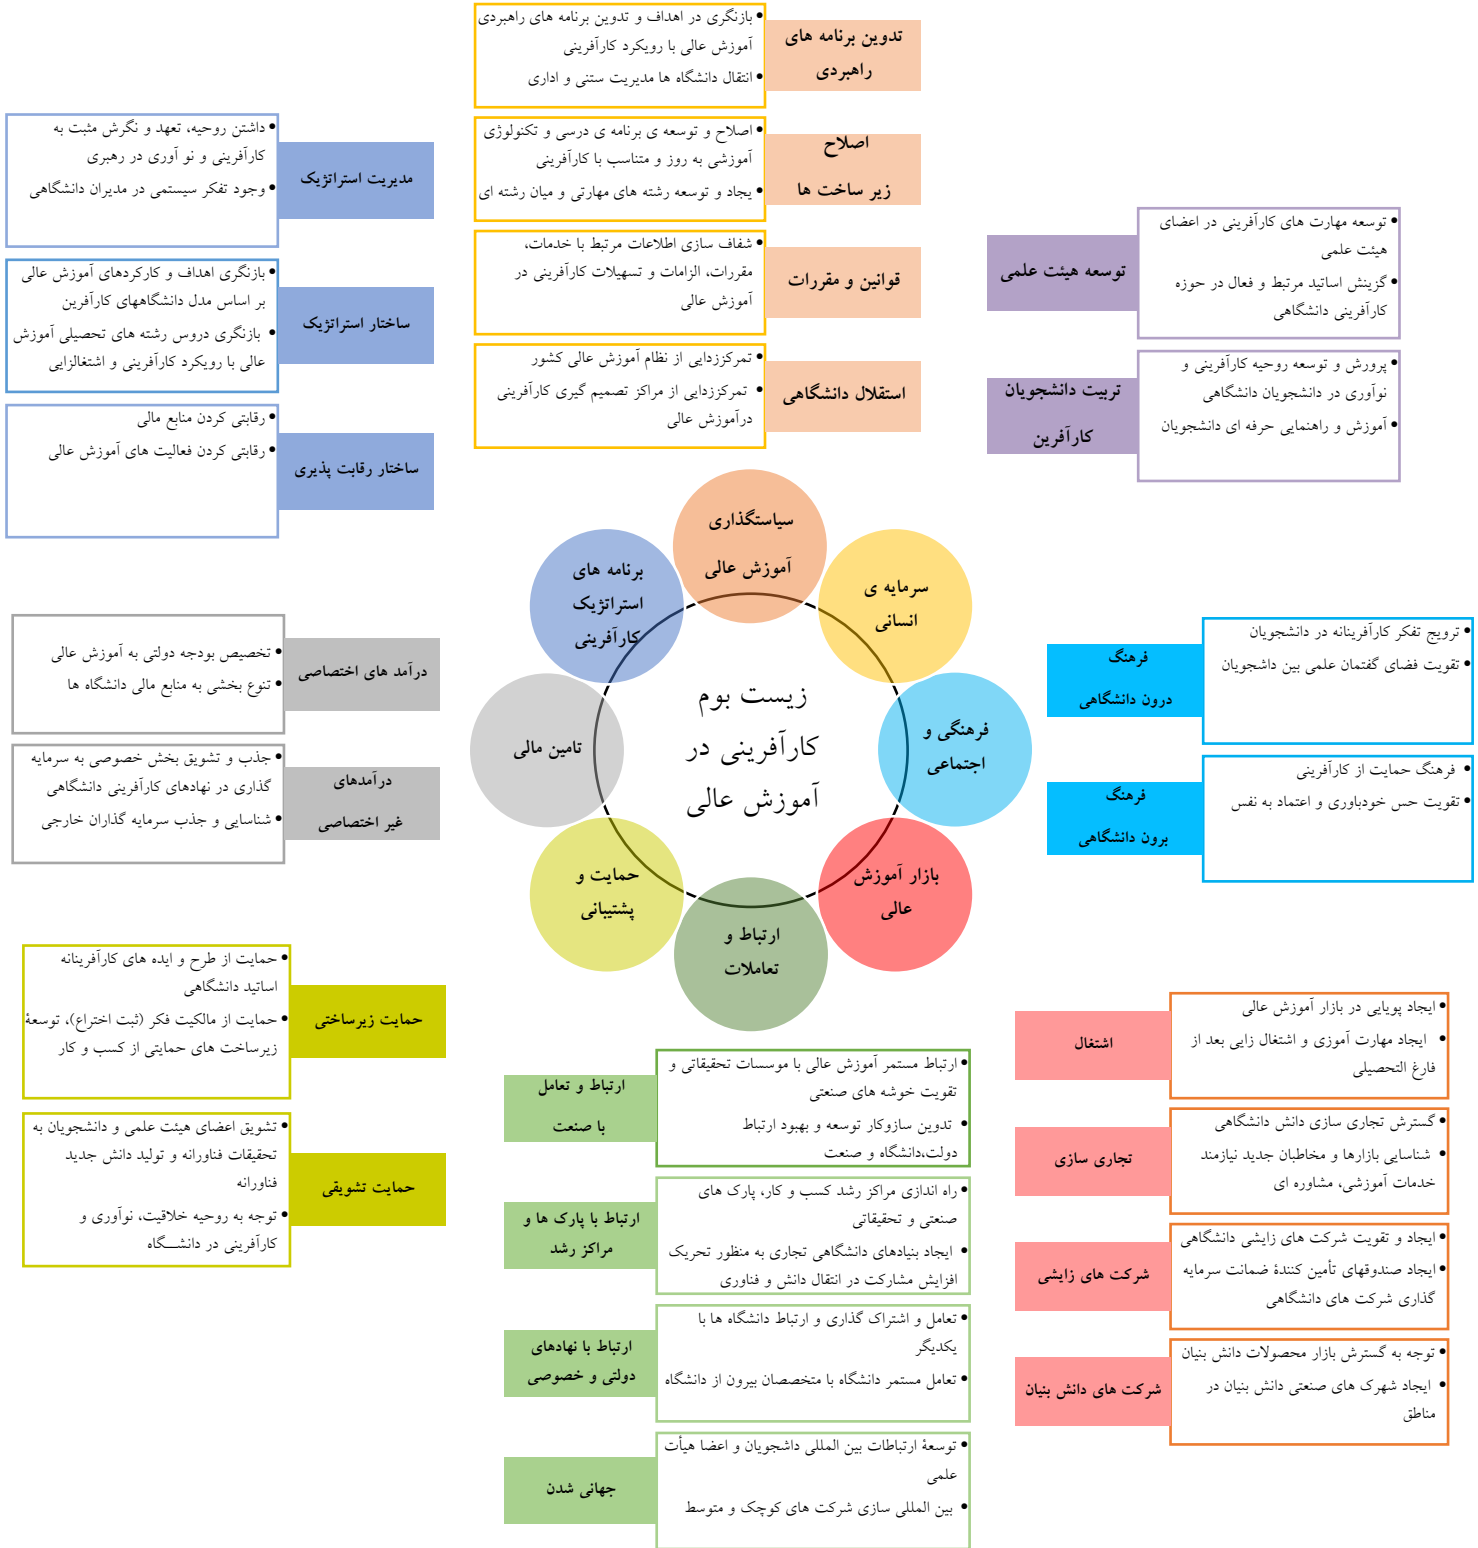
تدوین برنامه های راهبردی
• بازنگری در اهداف و تدوین برنامه های راهبردی آموزش عالی با رویکرد کارآفرینی
• انتقال دانشگاه ها مدیریت سنتی و اداری

اصلاح زیر ساخت ها
• اصلاح و توسعه ی برنامه ی درسی و تکنولوژی آموزشی به روز و متناسب با کارآفرینی
• یجاد و توسعه رشته های مهارتی و میان رشته ای

قوانین و مقررات
• شفاف سازی اطلاعات مرتبط با خدمات، مقررات، الزامات و تسهیلات کارآفرینی در آموزش عالی

استقلال دانشگاهی
• تمرکززدایی از نظام آموزش عالی کشور
• تمرکززدایی از مراکز تصمیم گیری کارآفرینی درآموزش عالی

مدیریت استراتژیک
• داشتن روحیه، تعهد و نگرش مثبت به کارآفرینی و نو آوری در رهبری
• وجود تفکر سیستمی در مدیران دانشگاهی

ساختار استراتژیک
• بازنگری اهداف و کارکردهای آموزش عالی بر اساس مدل دانشگاههای کارآفرین
• بازنگری دروس رشته های تحصیلی آموزش عالی با رویکرد کارآفرینی و اشتغالزایی

ساختار رقابت پذیری
• رقابتی کردن منابع مالی
• رقابتی کردن فعالیت های آموزش عالی

توسعه هیئت علمی
• توسعه مهارت های کارآفرینی در اعضای هیئت علمی
• گزینش اساتید مرتبط و فعال در حوزه کارآفرینی دانشگاهی

تربیت دانشجویان کارآفرین
• پرورش و توسعه روحیه کارآفرینی و نوآوری در دانشجویان دانشگاهی
• آموزش و راهنمایی حرفه ای دانشجویان

سیاستگذاری آموزش عالی
سرمایه ی انسانی
فرهنگی و اجتماعی
بازار آموزش عالی
ارتباط و تعاملات
حمایت و پشتیبانی
تامین مالی
برنامه های استراتژیک کارآفرینی

زیست بوم کارآفرینی در آموزش عالی

درآمد های اختصاصی
• تخصیص بودجه دولتی به آموزش عالی
• تنوع بخشی به منابع مالی دانشگاه ها

درآمدهای غیر اختصاصی
• جذب و تشویق بخش خصوصی به سرمایه گذاری در نهادهای کارآفرینی دانشگاهی
• شناسایی و جذب سرمایه گذاران خارجی

فرهنگ درون دانشگاهی
• ترویج تفکر کارآفرینانه در دانشجویان
• تقویت فضای گفتمان علمی بین داشجویان

فرهنگ برون دانشگاهی
• فرهنگ حمایت از کارآفرینی
• تقویت حس خودباوری و اعتماد به نفس

حمایت زیرساختی
• حمایت از طرح و ایده های کارآفرینانه اساتید دانشگاهی
• حمایت از مالکیت فکر (ثبت اختراع)، توسعهٔ زیرساخت های حمایتی از کسب و کار

حمایت تشویقی
• تشویق اعضای هیئت علمی و دانشجویان به تحقیقات فناورانه و تولید دانش جدید فناورانه
• توجه به روحیه خلاقیت، نوآوری و کارآفرینی در دانشـــگاه

اشتغال
• ایجاد پویایی در بازار آموزش عالی
• ایجاد مهارت آموزی و اشتغال زایی بعد از فارغ التحصیلی

تجاری سازی
• گسترش تجاری سازی دانش دانشگاهی
• شناسایی بازارها و مخاطبان جدید نیازمند خدمات آموزشی، مشاوره ای

شرکت های زایشی
• ایجاد و تقویت شرکت های زایشی دانشگاهی
• ایجاد صندوقهای تأمین کنندهٔ ضمانت سرمایه گذاری شرکت های دانشگاهی

شرکت های دانش بنیان
• توجه به گسترش بازار محصولات دانش بنیان
• ایجاد شهرک های صنعتی دانش بنیان در مناطق

ارتباط و تعامل با صنعت
• ارتباط مستمر آموزش عالی با موسسات تحقیقاتی و تقویت خوشه های صنعتی
• تدوین سازوکار توسعه و بهبود ارتباط دولت،دانشگاه و صنعت

ارتباط با پارک ها و مراکز رشد
• راه اندازی مراکز رشد کسب و کار، پارک های صنعتی و تحقیقاتی
• ایجاد بنیادهای دانشگاهی تجاری به منظور تحریک افزایش مشارکت در انتقال دانش و فناوری

ارتباط با نهادهای دولتی و خصوصی
• تعامل و اشتراک گذاری و ارتباط دانشگاه ها با یکدیگر
• تعامل مستمر دانشگاه با متخصصان بیرون از دانشگاه

جهانی شدن
• توسعهٔ ارتباطات بین المللی داشجویان و اعضا هیأت علمی
• بین المللی سازی شرکت های کوچک و متوسط